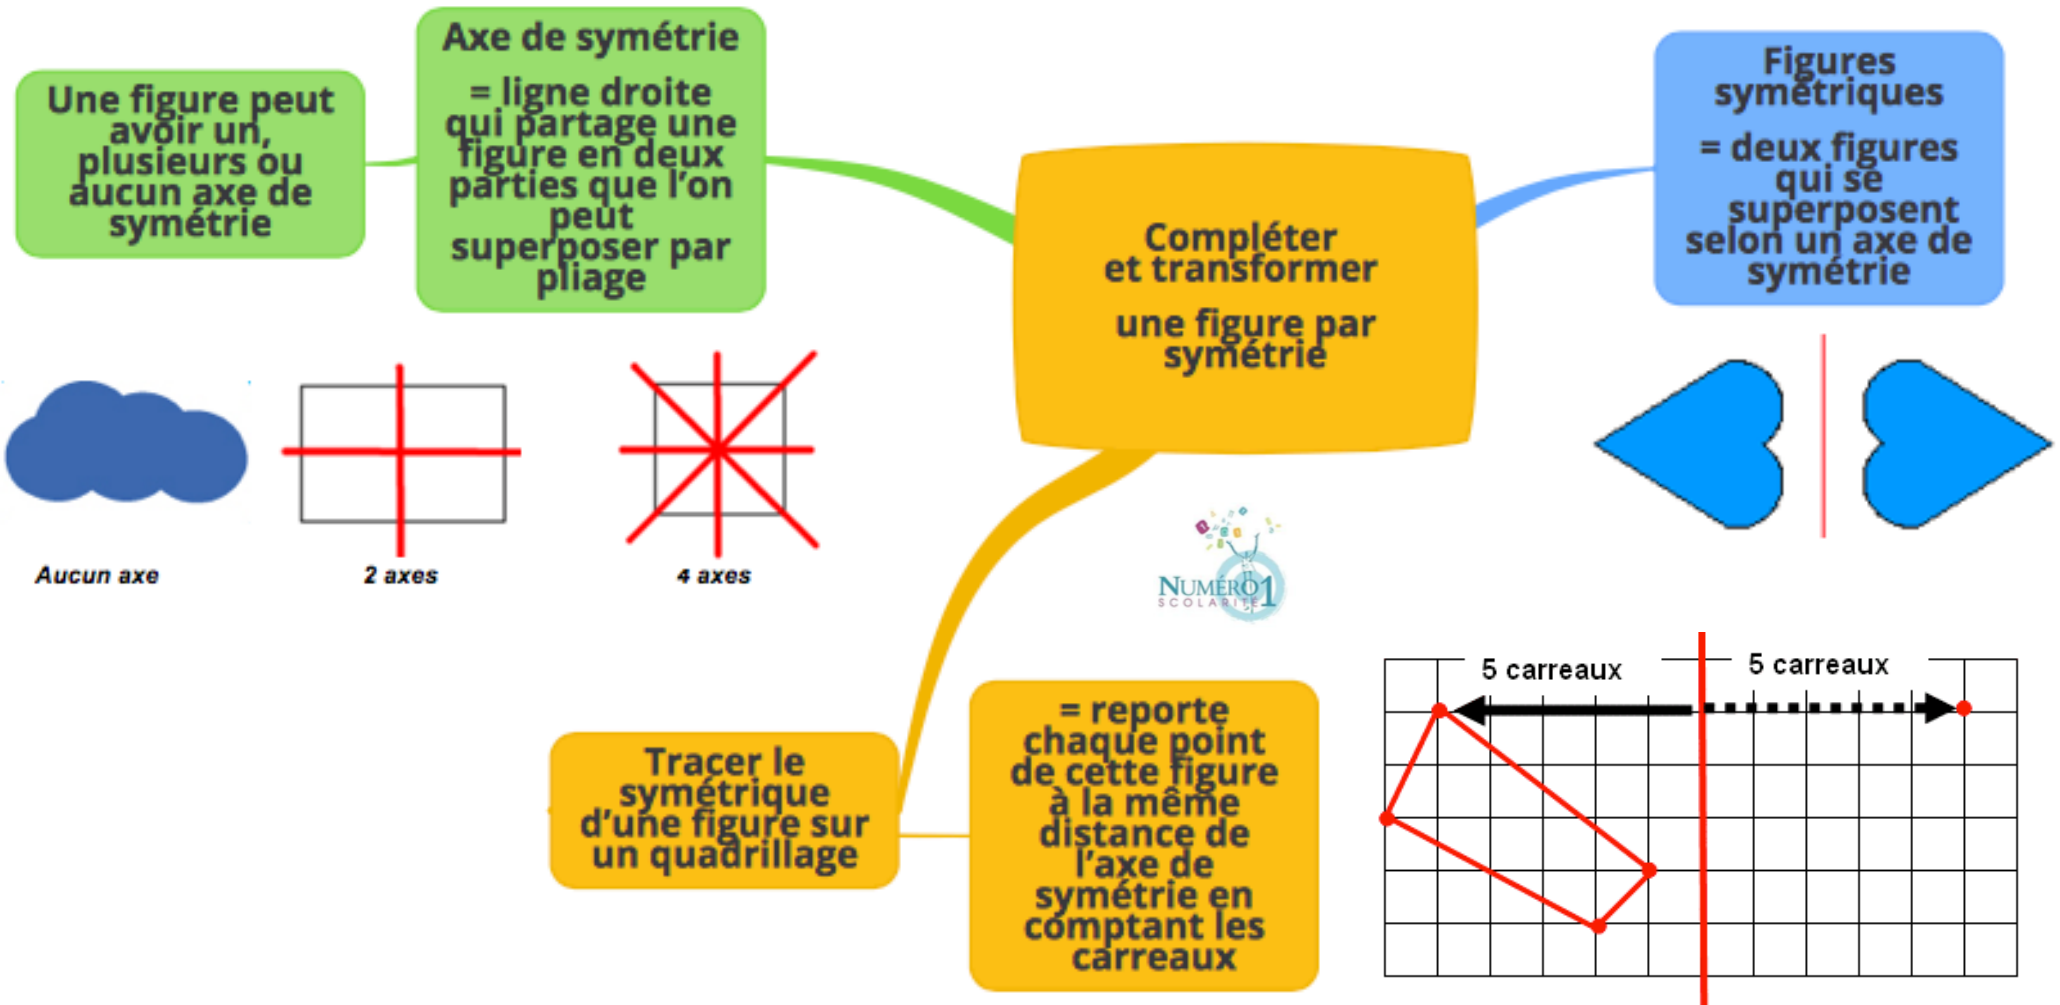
Une figure peut avoir un, plusieurs ou aucun axe de symétrie

Axe de symétrie

= ligne droite qui partage une figure en deux parties que l'on peut superposer par pliage

Compléter et transformer

une figure par symétrie

Figures symétriques

= deux figures qui se superposent selon un axe de symétrie

Aucun axe

2 axes

4 axes

NUMÉRO 1 SCOLARITÉ

5 carreaux

5 carreaux

Tracer le symétrique d'une figure sur un quadrillage

= reporte chaque point de cette figure à la même distance de l'axe de symétrie en comptant les carreaux